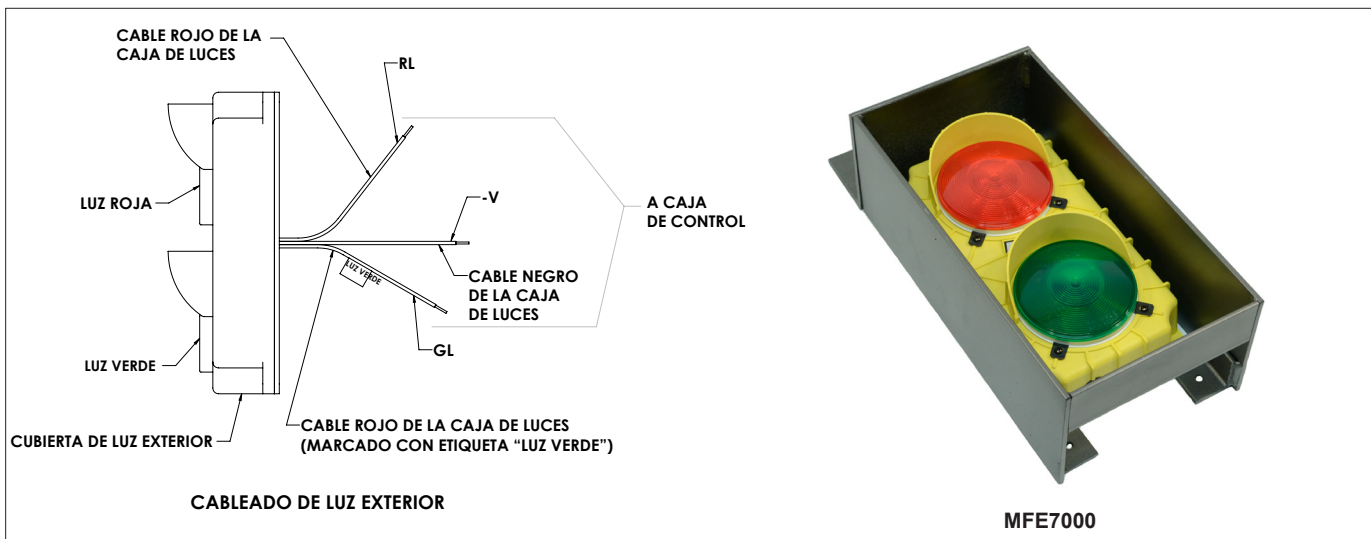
CABLE ROJO DE LA CAJA DE LUCES

RL

LUZ ROJA

-V

A CAJA DE CONTROL

LUZ VERDE

CABLE NEGRO DE LA CAJA DE LUCES

GL

LUZ VERDE

CUBIERTA DE LUZ EXTERIOR

CABLE ROJO DE LA CAJA DE LUCES (MARCADO CON ETIQUETA "LUZ VERDE")

CABLEADO DE LUZ EXTERIOR

MFE7000